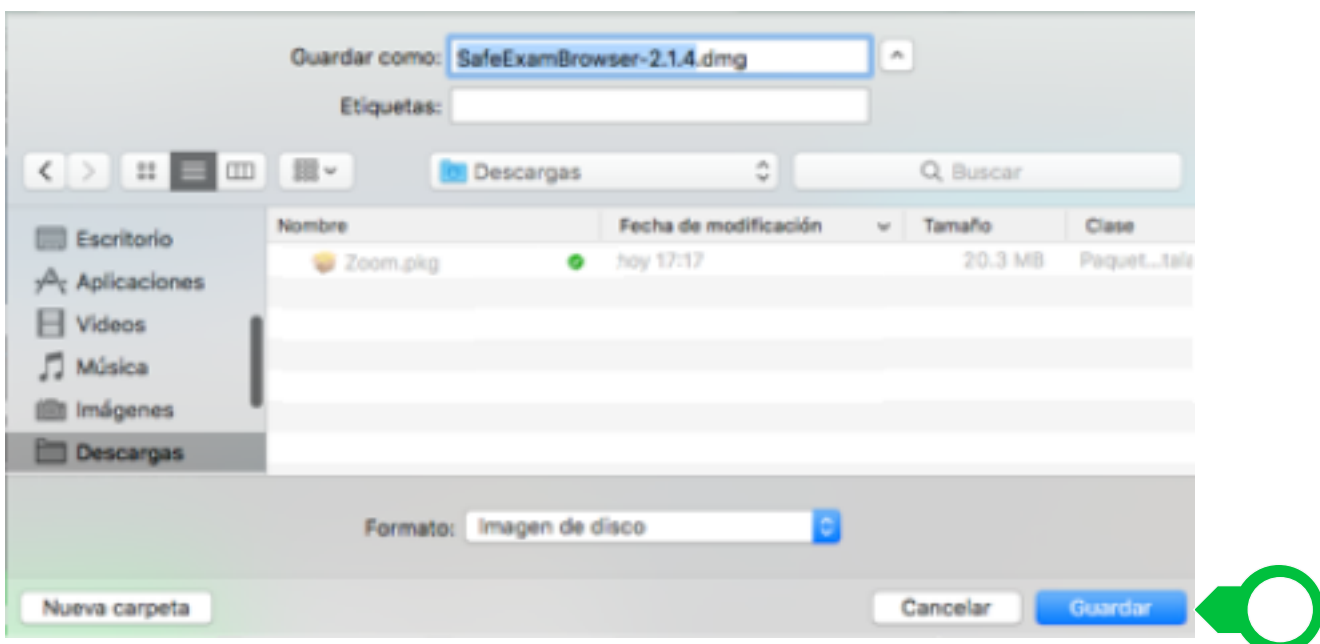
Guardar como: SafeExamBrowser-2.1.4.dmg

Etiquetas:

Descargas

Buscar

Escritorio
Aplicaciones
Videos
Música
Imágenes
Descargas

| Nombre | Fecha de modificación | Tamaño | Clase |
|---|---|---|---|
| Zoom.pkg | hoy 17:17 | 20.3 MB | Paquet...tala |

Formato: Imagen de disco

Nueva carpeta

Cancelar

Guardar